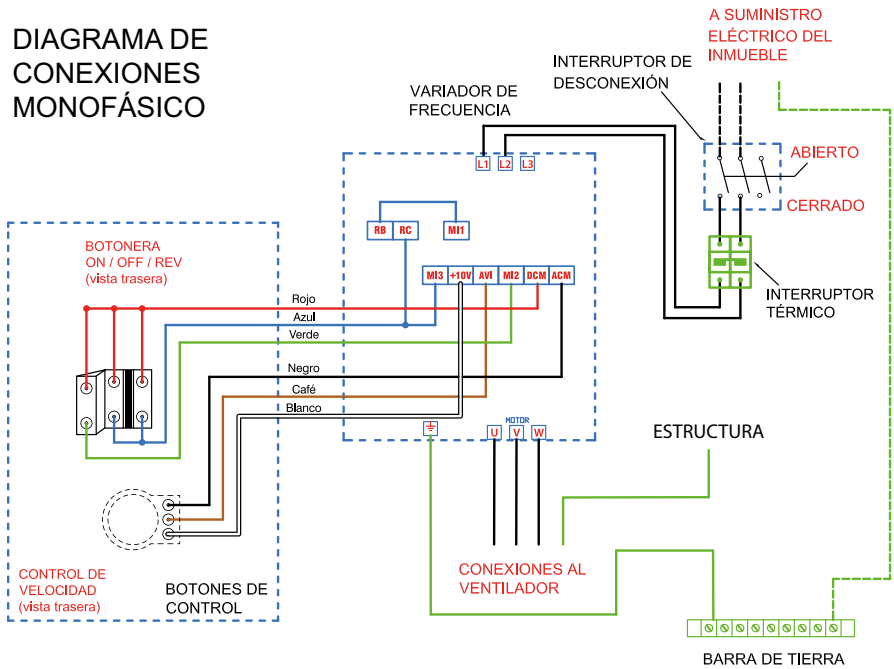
DIAGRAMA DE CONEXIONES MONOFÁSICO

A SUMINISTRO ELÉCTRICO DEL INMUEBLE

INTERRUPTOR DE DESCONEXIÓN

VARIADOR DE FRECUENCIA

L1 L2 L3

ABIERTO

CERRADO

RB RC MI1

MI3 +10V AVI MI2 DCM ACM

INTERRUPTOR TÉRMICO

BOTONERA ON / OFF / REV (vista trasera)

Rojo
Azul
Verde
Negro
Café
Blanco

MOTOR
U V W

ESTRUCTURA

CONEXIONES AL VENTILADOR

CONTROL DE VELOCIDAD (vista trasera)

BOTONES DE CONTROL

BARRA DE TIERRA